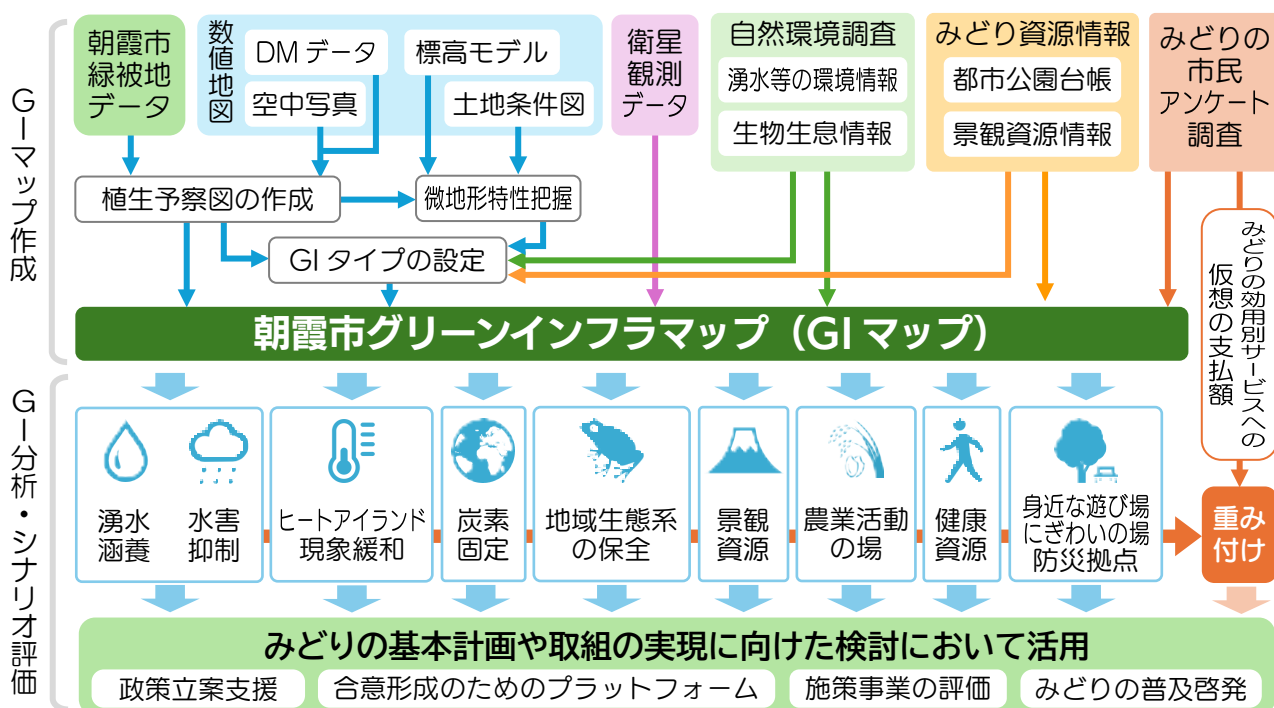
GIマップ作成

朝霞市緑被地データ

数値地図
DMデータ
空中写真
標高モデル
土地条件図

衛星観測データ

自然環境調査
湧水等の環境情報
生物生息情報

みどり資源情報
都市公園台帳
景観資源情報

みどりの市民アンケート調査

植生予察図の作成
微地形特性把握
GIタイプの設定

みどりの効用別サービスへの仮想の支払額

朝霞市グリーンインフラマップ（GIマップ）

GI分析・シナリオ評価

湧水涵養
水害抑制
ヒートアイランド現象緩和
炭素固定
地域生態系の保全
景観資源
農業活動の場
健康資源
身近な遊び場にぎわいの場防災拠点
重み付け

みどりの基本計画や取組の実現に向けた検討において活用
政策立案支援
合意形成のためのプラットフォーム
施策事業の評価
みどりの普及啓発